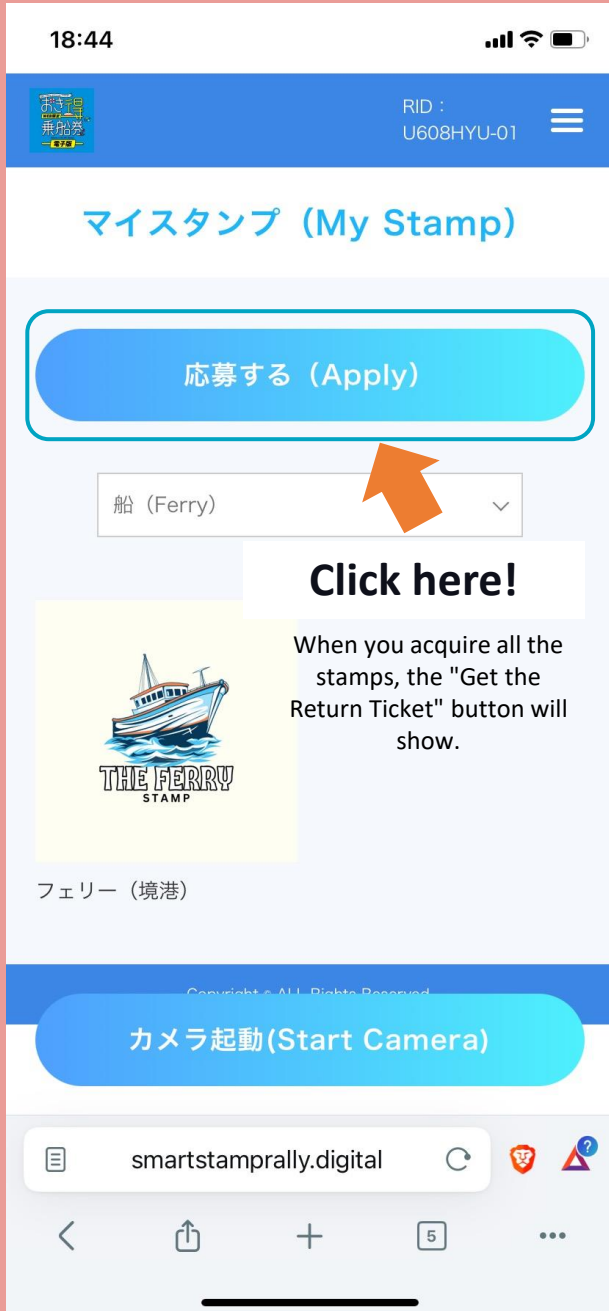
18:44

おき得 乗船券 電子版

RID：
U608HYU-01

マイスタンプ（My Stamp）

応募する（Apply）

船（Ferry）

Click here!

When you acquire all the stamps, the "Get the Return Ticket" button will show.

THE FERRY
STAMP

フェリー（境港）

Copyright © ALL Rights Reserved

カメラ起動(Start Camera)

smartstamprally.digital

5